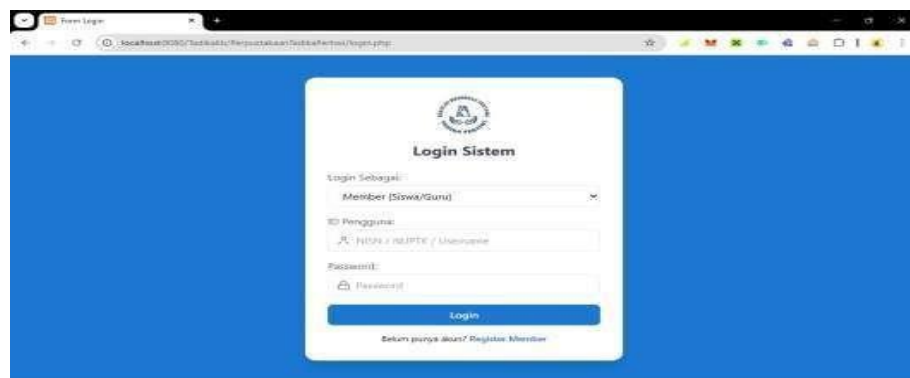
Form Login

localhost:8080/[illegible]/Perpustakaan/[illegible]/login.php

Login Sistem

Login Sebagai:

Member (Siswa/Guru)

ID Pengguna:

NISN / NUPTK / Username

Password:

Password

Login

Belum punya akun? Register Member